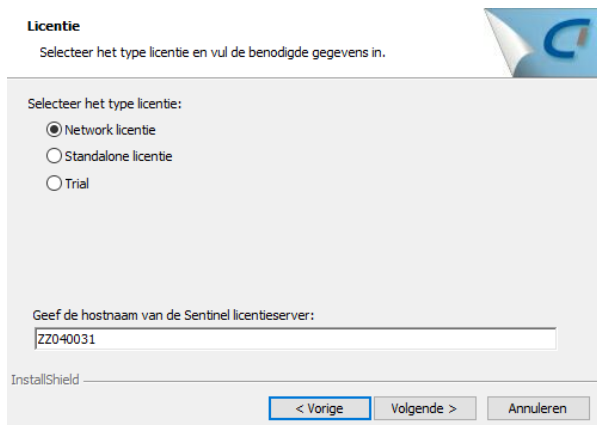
Licentie

Selecteer het type licentie en vul de benodigde gegevens in.

Selecteer het type licentie:

Network licentie

Standalone licentie

Trial

Geef de hostnaam van de Sentinel licentieserver:

ZZ040031

InstallShield

< Vorige

Volgende >

Annuleren